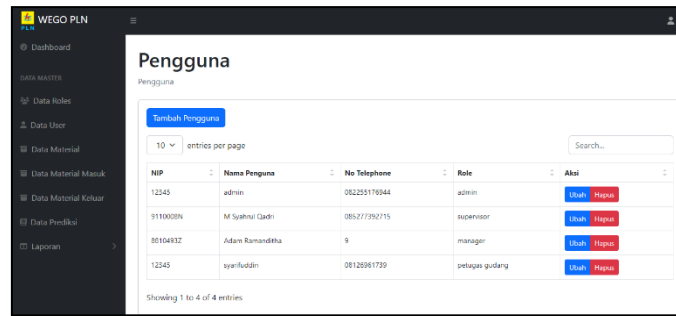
WEGO PLN
PLN

Dashboard
DATA MASTER
Data Roles
Data User
Data Material
Data Material Masuk
Data Material Keluar
Data Prediksi
Laporan

Pengguna

Pengguna

Tambah Pengguna

10 entries per page

Search...

| NIP | Nama Penguna | No Telephone | Role | Aksi |
|---|---|---|---|---|
| 12345 | admin | 082255176944 | admin | Ubah Hapus |
| 9110008N | M Syahrul Qadri | 085277392715 | supervisor | Ubah Hapus |
| 8810493Z | Adam Ramanditha | 9 | manager | Ubah Hapus |
| 12345 | syarifuddin | 08126961739 | petugas gudang | Ubah Hapus |

Showing 1 to 4 of 4 entries